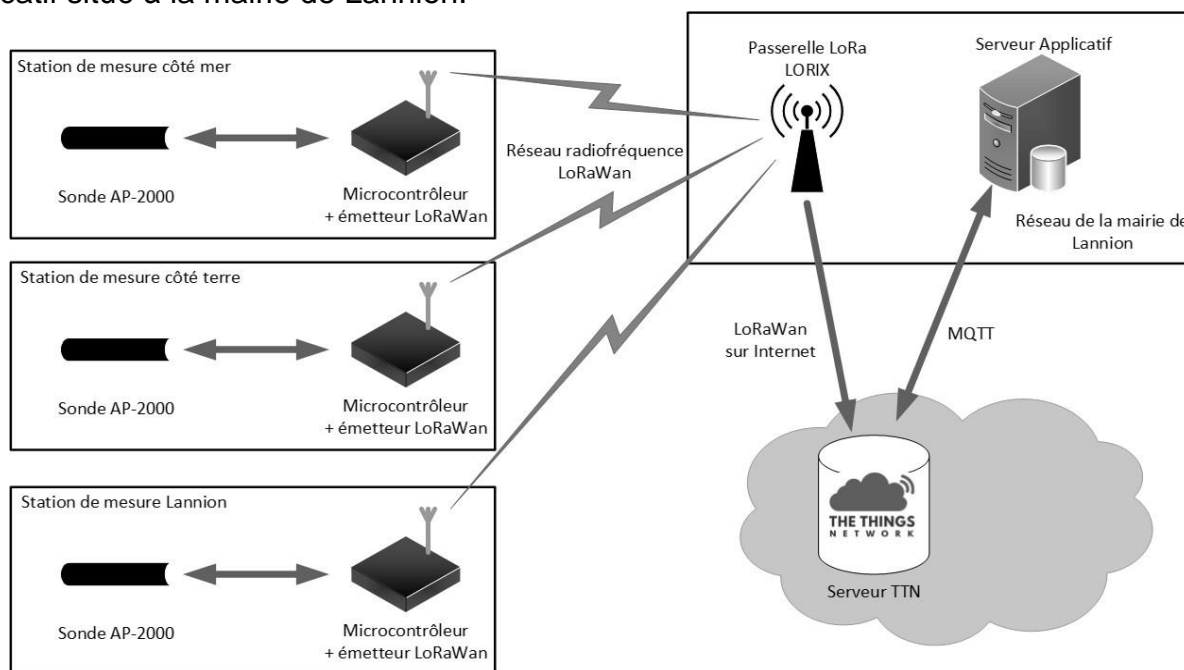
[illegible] situé à la mairie de Lannion.

Station de mesure côté mer

Sonde AP-2000

Microcontrôleur + émetteur LoRaWan

Réseau radiofréquence LoRaWan

Passerelle LoRa LORIX

Serveur Applicatif

Réseau de la mairie de Lannion

Station de mesure côté terre

Sonde AP-2000

Microcontrôleur + émetteur LoRaWan

LoRaWan sur Internet

MQTT

Station de mesure Lannion

Sonde AP-2000

Microcontrôleur + émetteur LoRaWan

THE THINGS NETWORK

Serveur TTN